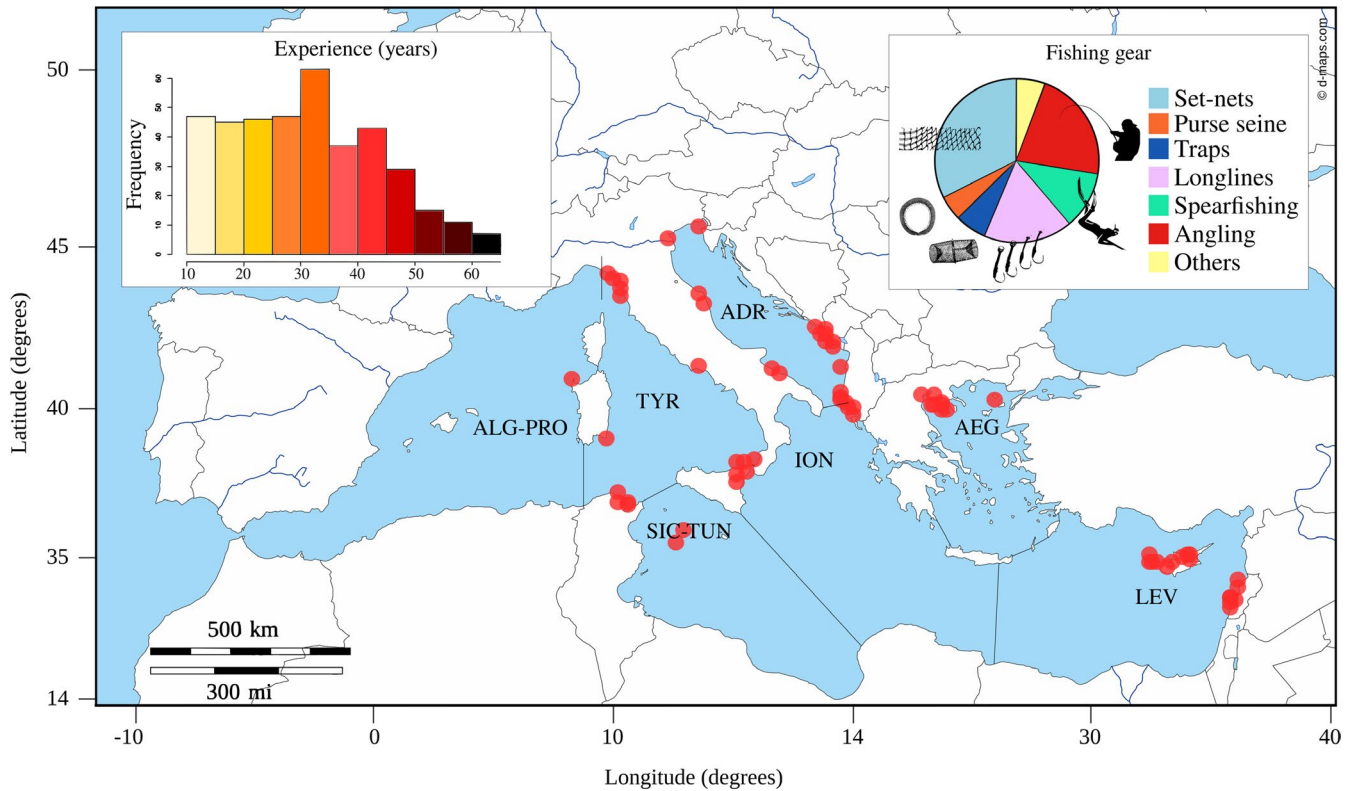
Experience (years)

Frequency

10 20 30 40 50 60

Fishing gear

Set-nets
Purse seine
Traps
Longlines
Spearfishing
Angling
Others

© d-maps.com

50

45

40

35

14

Latitude (degrees)

ADR

TYR

ALG-PRO

ION

AEG

SIC-TUN

LEV

500 km

300 mi

-10 0 10 14 30 40

Longitude (degrees)